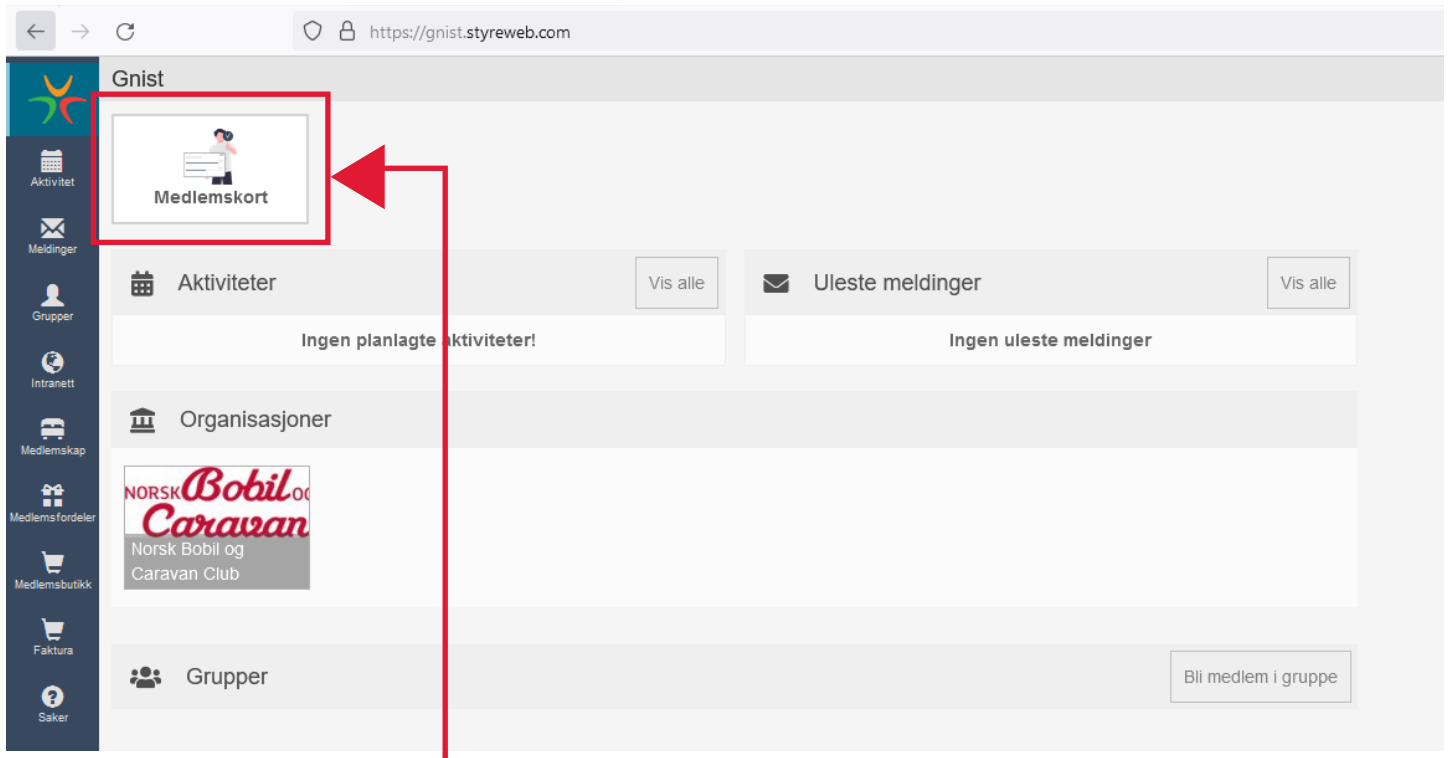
https://gnist.styreweb.com

Gnist

Aktivitet
Meldinger
Grupper
Intranett
Medlemskap
Medlemsfordeler
Medlemsbutikk
Faktura
Saker

Medlemskort

Aktiviteter
Vis alle
Ingen planlagte aktiviteter!

Uleste meldinger
Vis alle
Ingen uleste meldinger

Organisasjoner

NORSK Bobil OG Caravan
Norsk Bobil og Caravan Club

Grupper
Bli medlem i gruppe